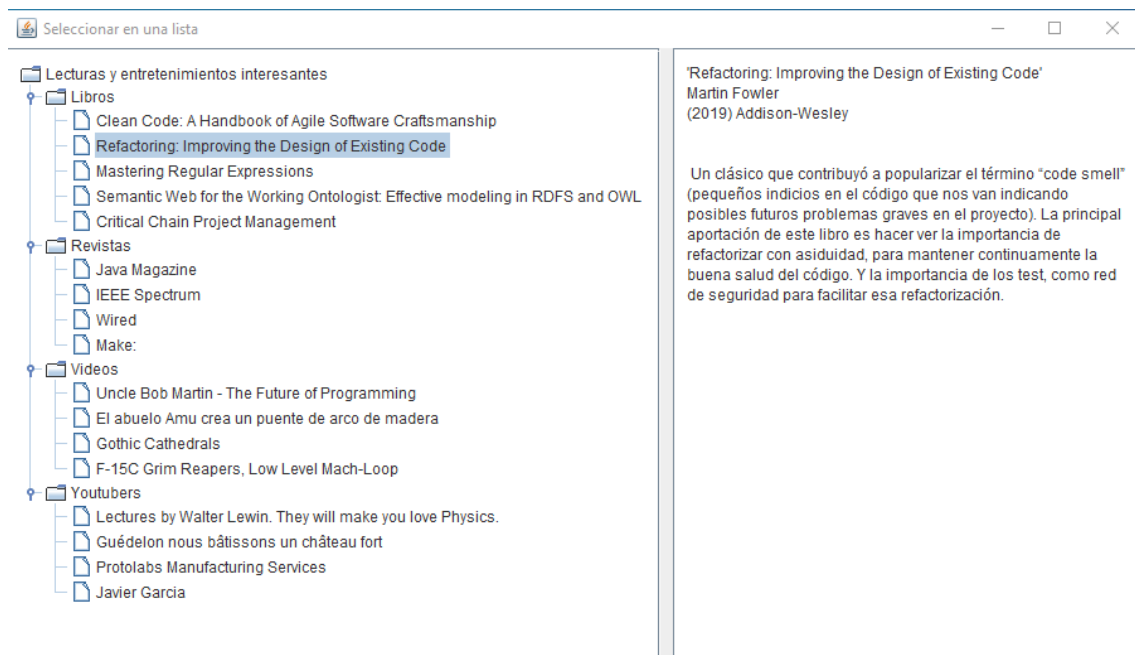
Seleccionar en una lista

Lecturas y entretenimientos interesantes
Libros
Clean Code: A Handbook of Agile Software Craftsmanship
Refactoring: Improving the Design of Existing Code
Mastering Regular Expressions
Semantic Web for the Working Ontologist: Effective modeling in RDFS and OWL
Critical Chain Project Management
Revistas
Java Magazine
IEEE Spectrum
Wired
Make:
Videos
Uncle Bob Martin - The Future of Programming
El abuelo Amu crea un puente de arco de madera
Gothic Cathedrals
F-15C Grim Reapers, Low Level Mach-Loop
Youtubers
Lectures by Walter Lewin. They will make you love Physics.
Guédelon nous bâtissons un château fort
Protolabs Manufacturing Services
Javier Garcia

'Refactoring: Improving the Design of Existing Code'
Martin Fowler
(2019) Addison-Wesley

Un clásico que contribuyó a popularizar el término "code smell" (pequeños indicios en el código que nos van indicando posibles futuros problemas graves en el proyecto). La principal aportación de este libro es hacer ver la importancia de refactorizar con asiduidad, para mantener continuamente la buena salud del código. Y la importancia de los test, como red de seguridad para facilitar esa refactorización.